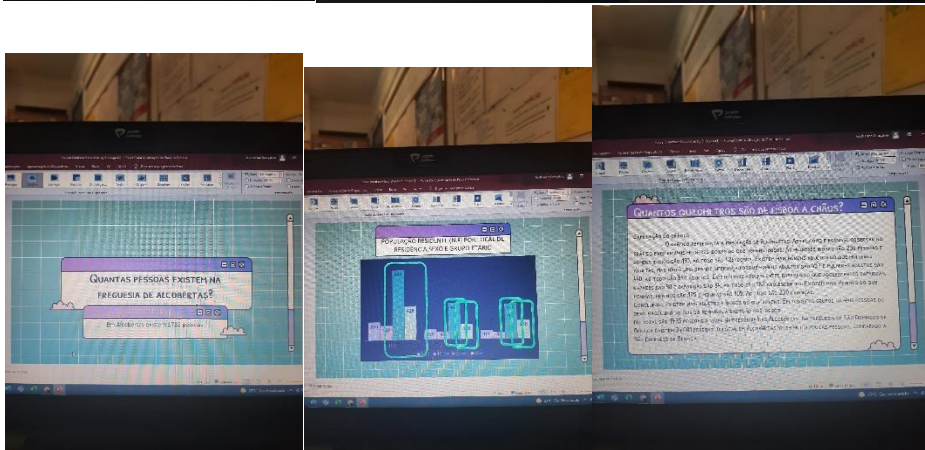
Quantas pessoas existem na freguesia de Alcobertas?

Em Alcobertas existem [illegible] pessoas.

População residente (N.º) por local de residência, sexo e grupo etário

Quantos quilómetros são de Lisboa a Chãos?

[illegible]